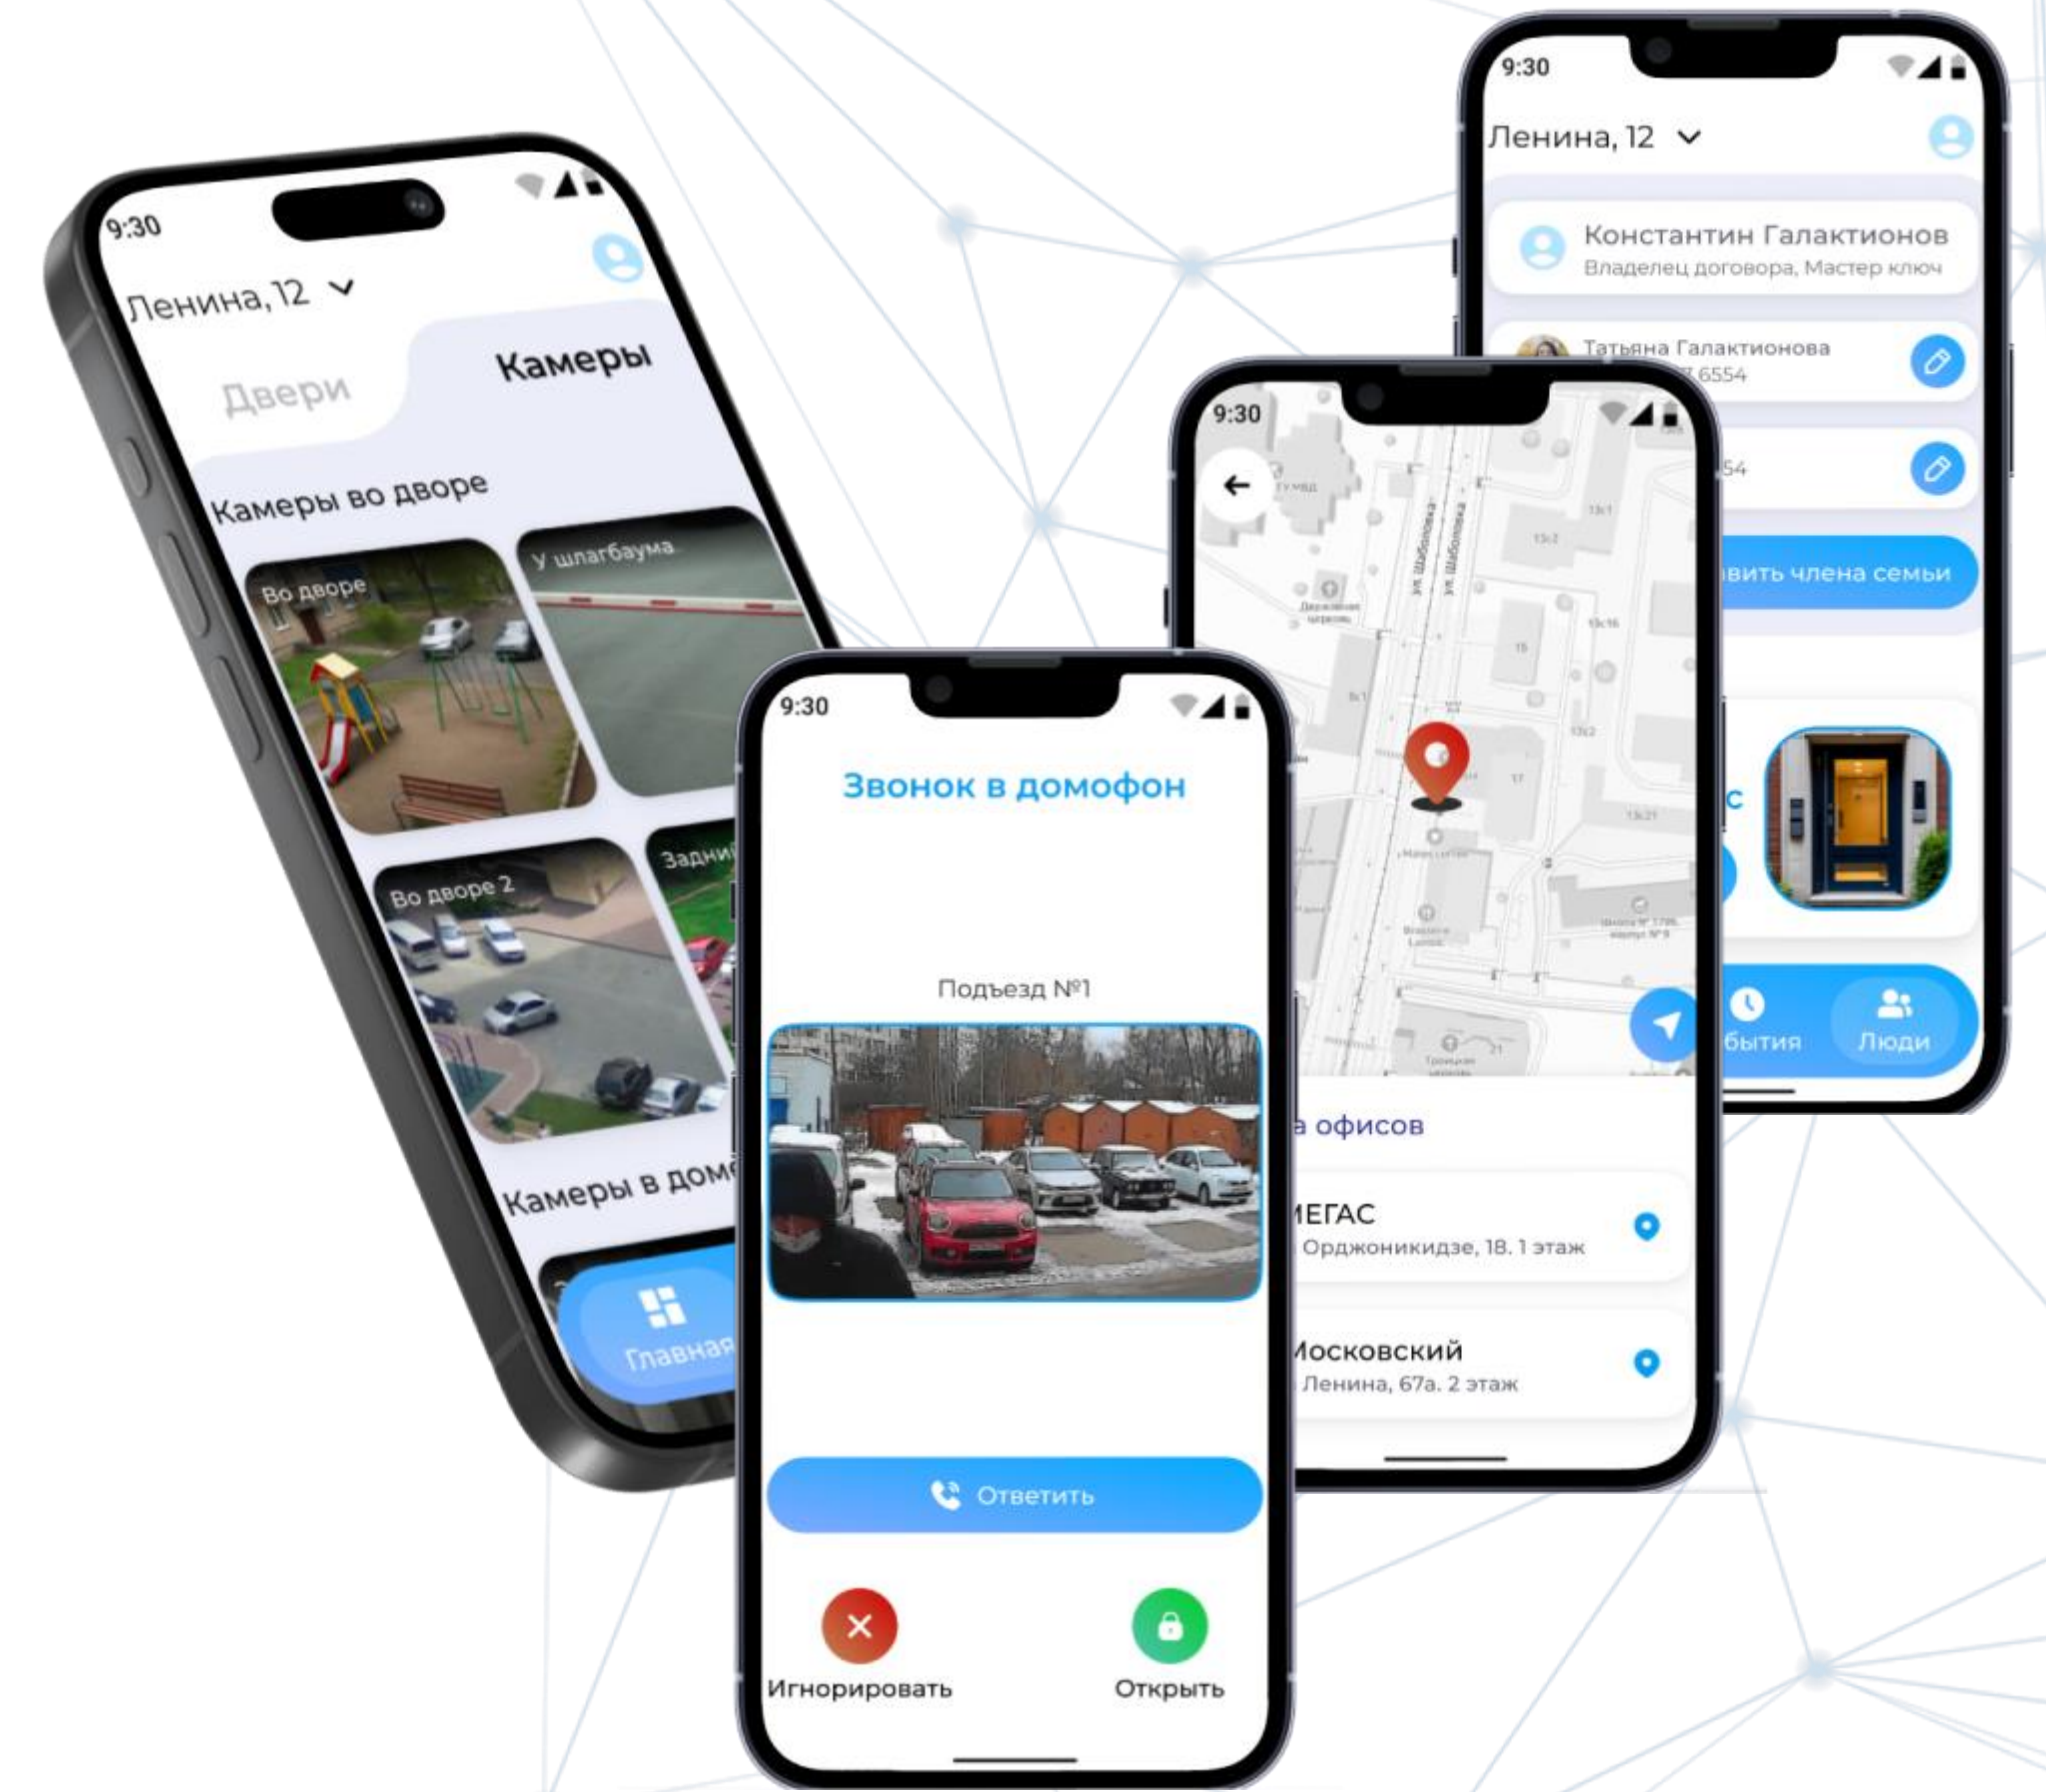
9:30
Ленина, 12
Двери
Камеры
Камеры во дворе
Во дворе
У шлагбаума
Во дворе 2
Задни
Камеры в дом
Главная

9:30
Звонок в домофон
Подъезд №1
Ответить
Игнорировать
Открыть

9:30
ул. Шаболовка
ул. Шаболовка
а офисов
ЕГАС
Орджоникидзе, 18. 1 этаж
Московский
Ленина, 67а. 2 этаж

9:30
Ленина, 12
Константин Галактионов
Владелец договора, Мастер ключ
Татьяна Галактионова
7 6554
54
вить члена семьи
с
бытия
Люди